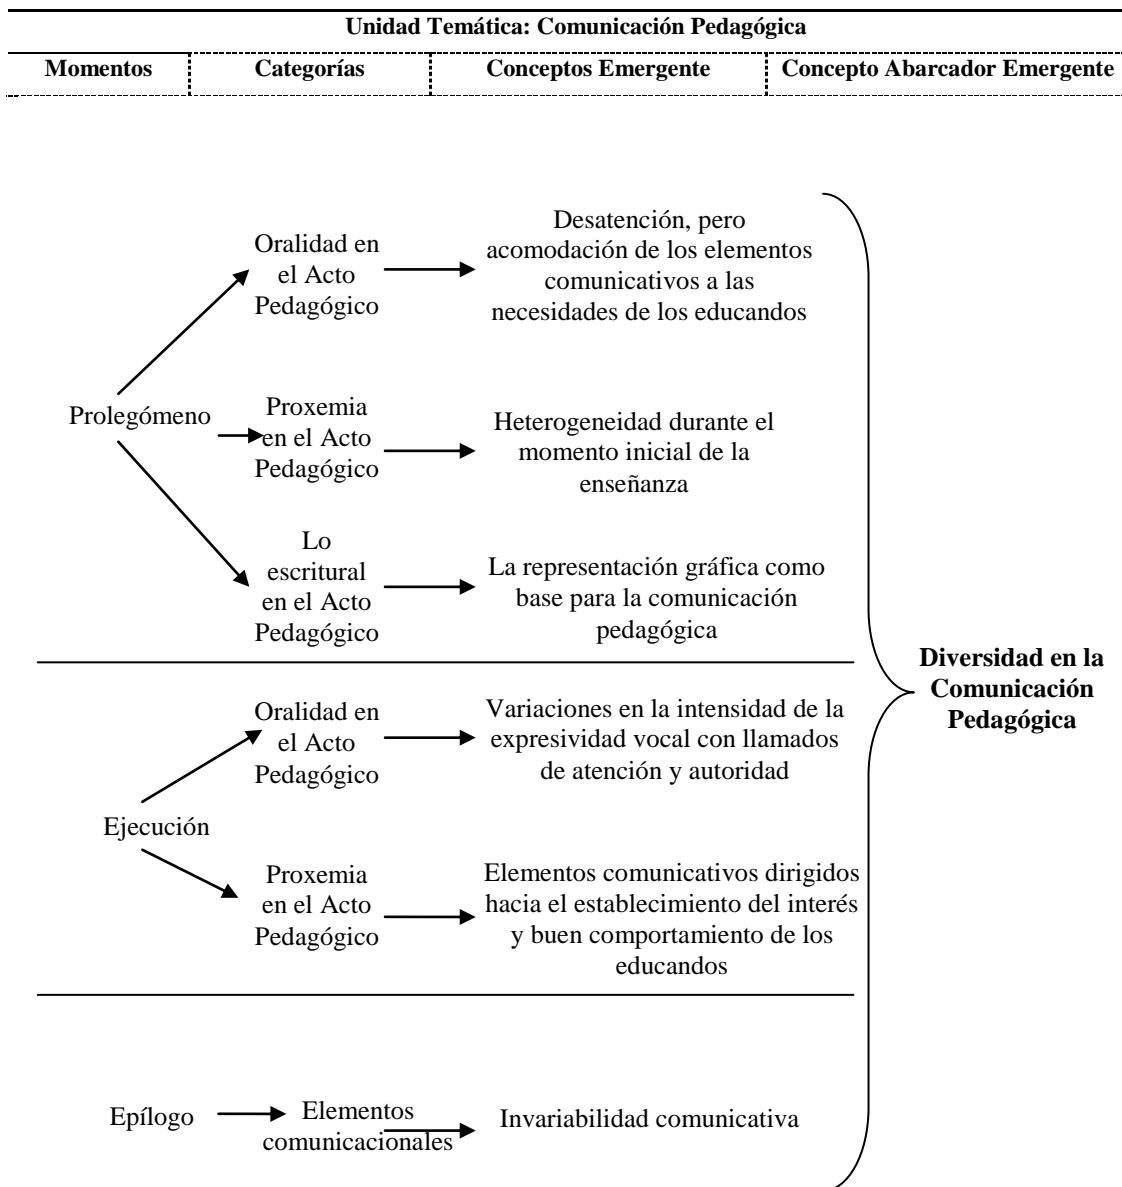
**Unidad Temática: Comunicación Pedagógica**

| Momentos | Categorías | Conceptos Emergente | Concepto Abarcador Emergente |
|---|---|---|---|

Prolegómeno

Oralidad en el Acto Pedagógico

Desatención, pero acomodación de los elementos comunicativos a las necesidades de los educandos

Proxemia en el Acto Pedagógico

Heterogeneidad durante el momento inicial de la enseñanza

Lo escritural en el Acto Pedagógico

La representación gráfica como base para la comunicación pedagógica

Ejecución

Oralidad en el Acto Pedagógico

Variaciones en la intensidad de la expresividad vocal con llamados de atención y autoridad

Proxemia en el Acto Pedagógico

Elementos comunicativos dirigidos hacia el establecimiento del interés y buen comportamiento de los educandos

Epílogo

Elementos comunicacionales

Invariabilidad comunicativa

**Diversidad en la Comunicación Pedagógica**